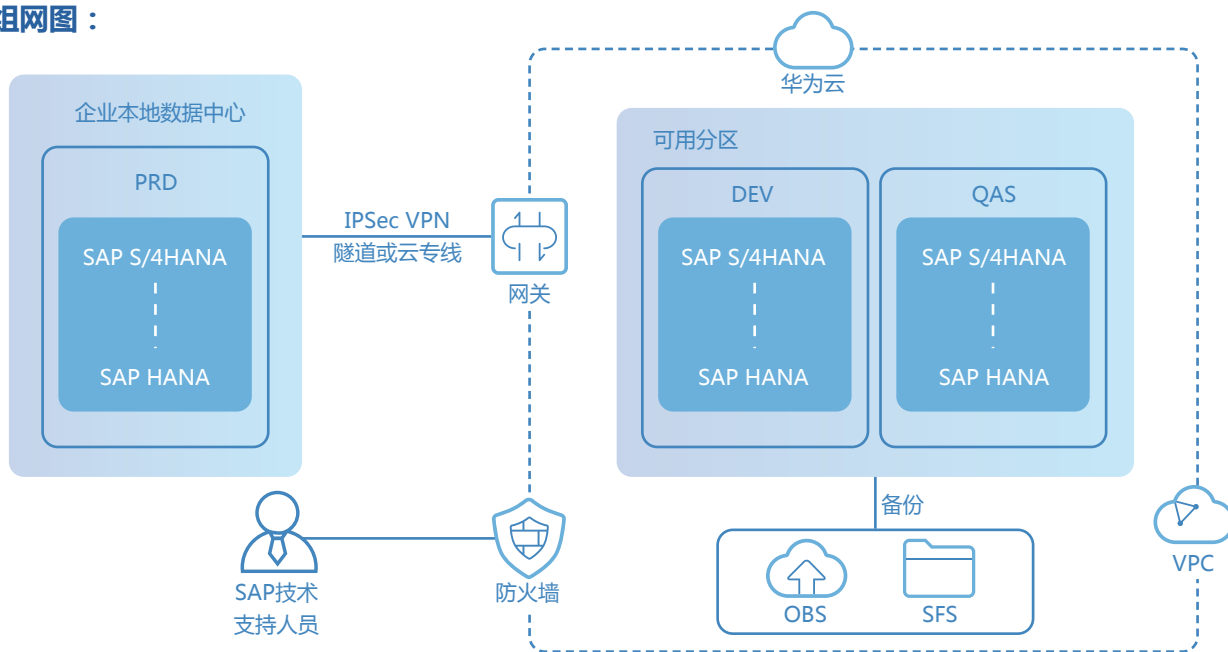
组网图：

企业本地数据中心

PRD

SAP S/4HANA

SAP HANA

IPSec VPN
隧道或云专线

网关

华为云

可用分区

DEV

SAP S/4HANA

SAP HANA

QAS

SAP S/4HANA

SAP HANA

备份

OBS

SFS

VPC

SAP技术
支持人员

防火墙